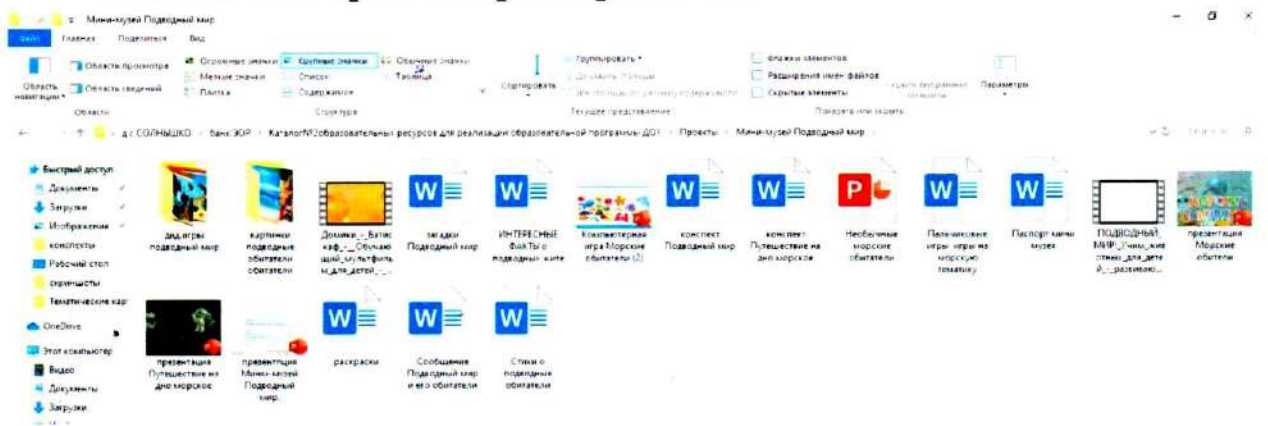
Мини-музей Подводный мир
Файл Главная Поделиться Вид
Область навигации Область просмотра Область сведений
Области
Огромные значки Крупные значки Обычные значки Мелкие значки Список Таблица Плитка Содержимое
Структура
Сортировать
Группировать Добавить столбцы Задать размер всех столбцов
Текущее представление
Флажки элементов Расширения имен файлов Скрытые элементы Скрыть выбранные элементы
Показать или скрыть
Параметры
д:\ СОЛНЫШКО › Банк ЭОР › Каталог№2образовательных ресурсов для реализации образовательной программы ДОУ › Проекты › Мини-музей Подводный мир
Быстрый доступ
Документы
Загрузки
Изображения
конспекты
Рабочий стол
скриншоты
Тематические кар
OneDrive
Этот компьютер
Видео
Документы
Загрузки
дид.игры подводный мир
картинки подводные обитатели обитатели
Домики_-_Батискаф_-_Обучающий_мультфильмы_для_детей_-_...
загадки Подводный мир
ИНТЕРЕСНЫЕ ФАКТЫ о подводных жите
Компьютерная игра Морские обитатели (2)
конспект Подводный мир
конспект Путешествие на дно морское
Необычные морские обитатели
Пальчиковые игры, игры на морскую тематику
Паспорт мини музея
ПОДВОДНЫЙ МИР_Учим_животных_для_детей_-_развиваю...
презентация Морские обители
презентация Путешествие на дно морское
презентация Мини-музей Подводный мир
раскраски
Сообщение Подводный мир и его обитатели
Стихи о подводных обитатели